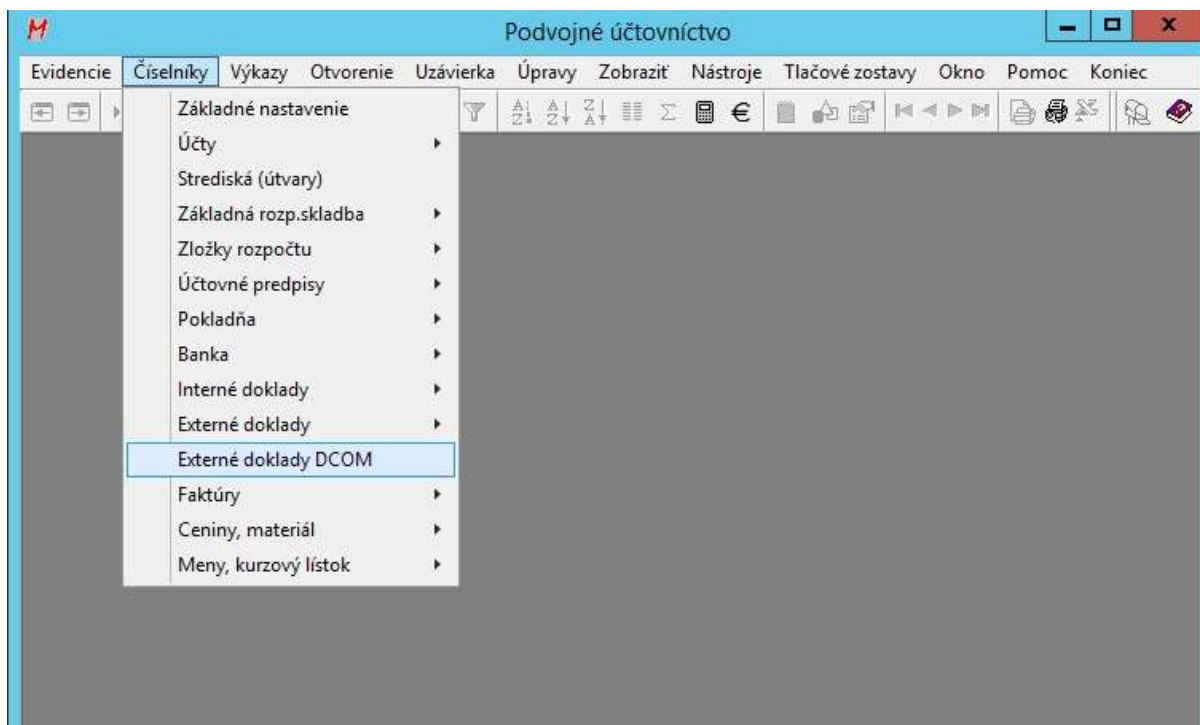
Podvojné účtovníctvo

Evidencie Číselníky Výkazy Otvorenie Uzávierka Úpravy Zobraziť Nástroje Tlačové zostavy Okno Pomoc Koniec

Základné nastavenie
Účty
Strediská (útvary)
Základná rozp.skladba
Zložky rozpočtu
Účtovné predpisy
Pokladňa
Banka
Interné doklady
Externé doklady
Externé doklady DCOM
Faktúry
Ceniny, materiál
Meny, kurzový lístok